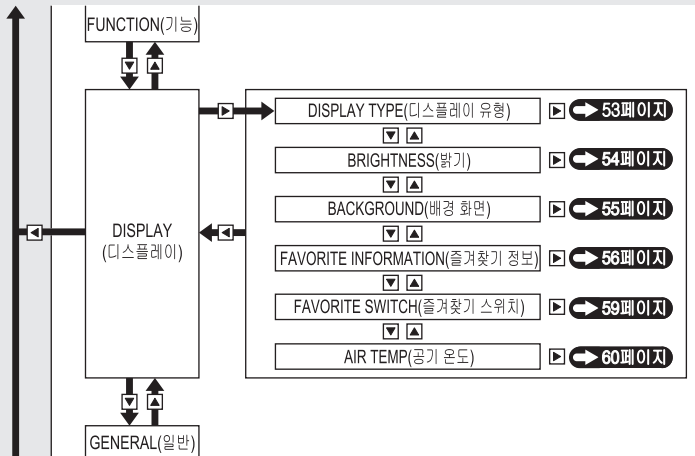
FUNCTION(기능)

DISPLAY
(디스플레이)

DISPLAY TYPE(디스플레이 유형) 53페이지

BRIGHTNESS(밝기) 54페이지

BACKGROUND(배경 화면) 55페이지

FAVORITE INFORMATION(즐겨찾기 정보) 56페이지

FAVORITE SWITCH(즐겨찾기 스위치) 59페이지

AIR TEMP(공기 온도) 60페이지

GENERAL(일반)